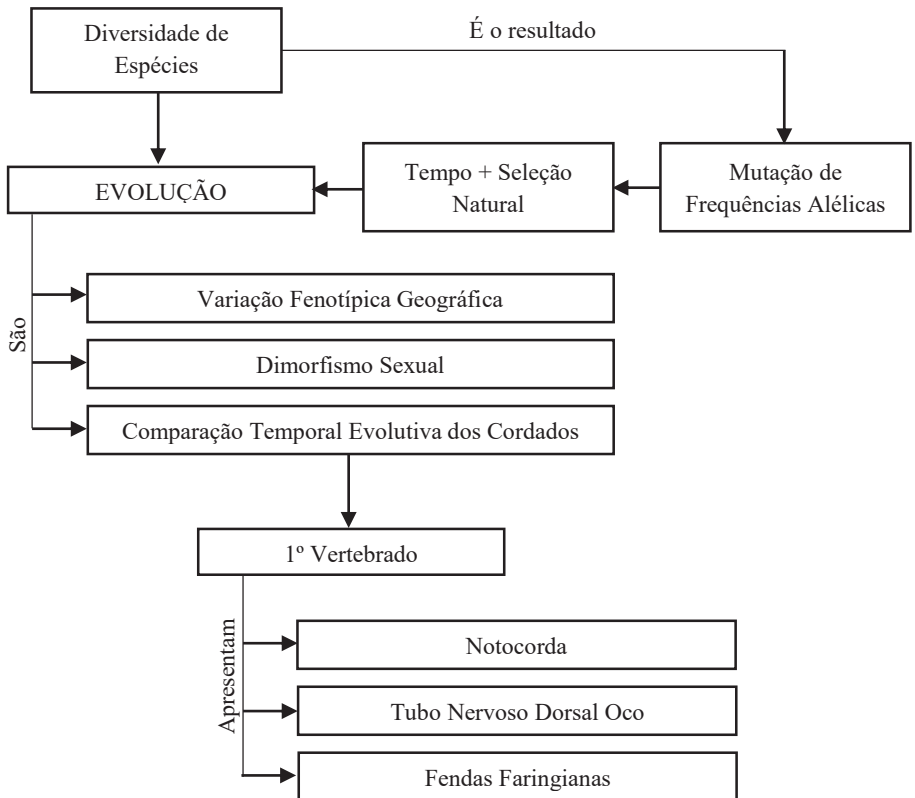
Diversidade de Espécies

É o resultado

EVOLUÇÃO

Tempo + Seleção Natural

Mutação de Frequências Alélicas

São

Variação Fenotípica Geográfica

Dimorfismo Sexual

Comparação Temporal Evolutiva dos Cordados

1º Vertebrado

Apresentam

Notocorda

Tubo Nervoso Dorsal Oco

Fendas Faringianas